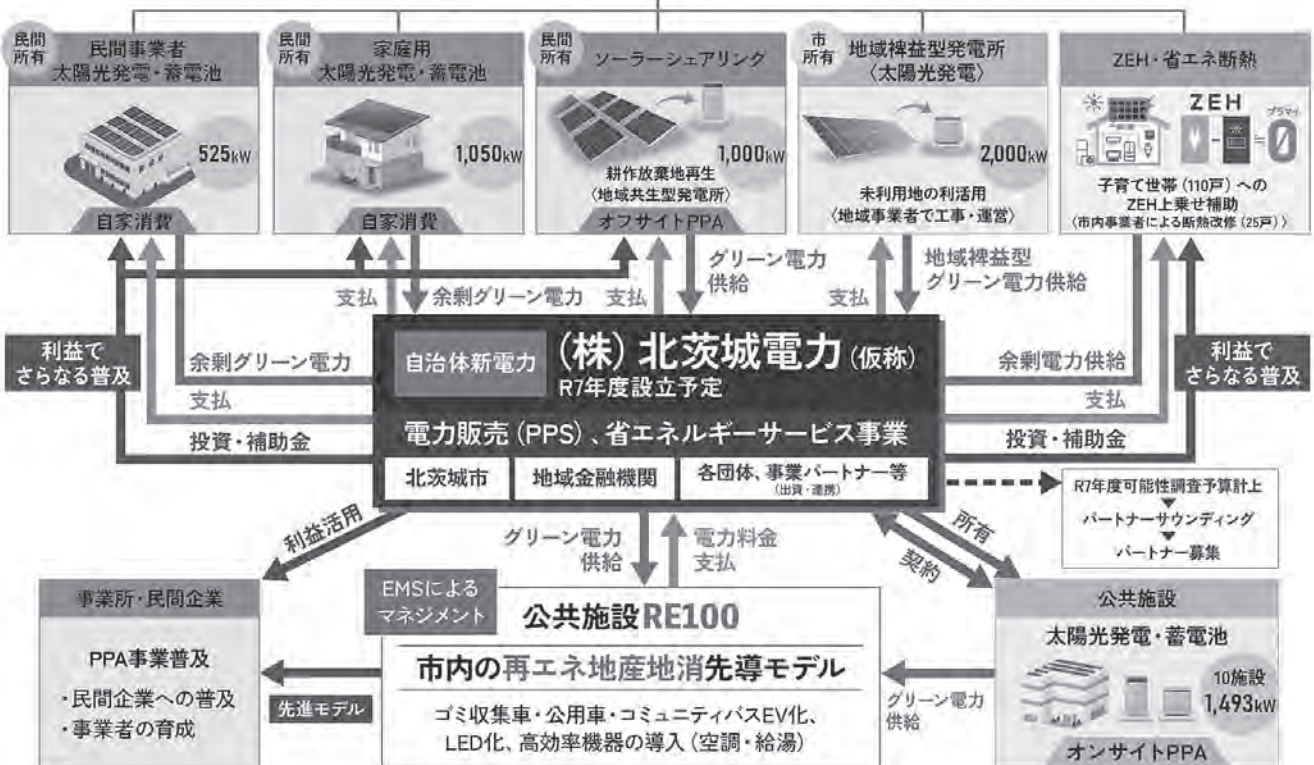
民間所有
民間事業者
太陽光発電・蓄電池
525kW
自家消費

民間所有
家庭用
太陽光発電・蓄電池
1,050kW
自家消費

民間所有
ソーラーシェアリング
1,000kW
耕作放棄地再生
〈地域共生型発電所〉
オフサイトPPA

市所有
地域裨益型発電所
〈太陽光発電〉
2,000kW
未利用地の利活用
〈地域事業者で工事・運営〉

ZEH・省エネ断熱
ZEH
プラマイ
0
子育て世帯（110戸）への
ZEH上乗せ補助
〈市内事業者による断熱改修（25戸）〉

支払
余剰グリーン電力
支払
グリーン電力
供給
支払
地域裨益型
グリーン電力供給

利益で
さらなる普及

余剰グリーン電力
支払
投資・補助金

自治体新電力
（株）北茨城電力（仮称）
R7年度設立予定
電力販売（PPS）、省エネルギーサービス事業
北茨城市
地域金融機関
各団体、事業パートナー等
（出資・連携）

余剰電力供給
支払
投資・補助金

利益で
さらなる普及

R7年度可能性調査予算計上
パートナーサウンディング
パートナー募集

利益活用
グリーン電力
供給
電力料金
支払
所有
契約

事業所・民間企業
PPA事業普及
・民間企業への普及
・事業者の育成

先進モデル

EMSによる
マネジメント
公共施設RE100
市内の再エネ地産地消先導モデル
ゴミ収集車・公用車・コミュニティバスEV化、
LED化、高効率機器の導入（空調・給湯）

グリーン電力
供給

公共施設
太陽光発電・蓄電池
10施設
1,493kW
オンサイトPPA